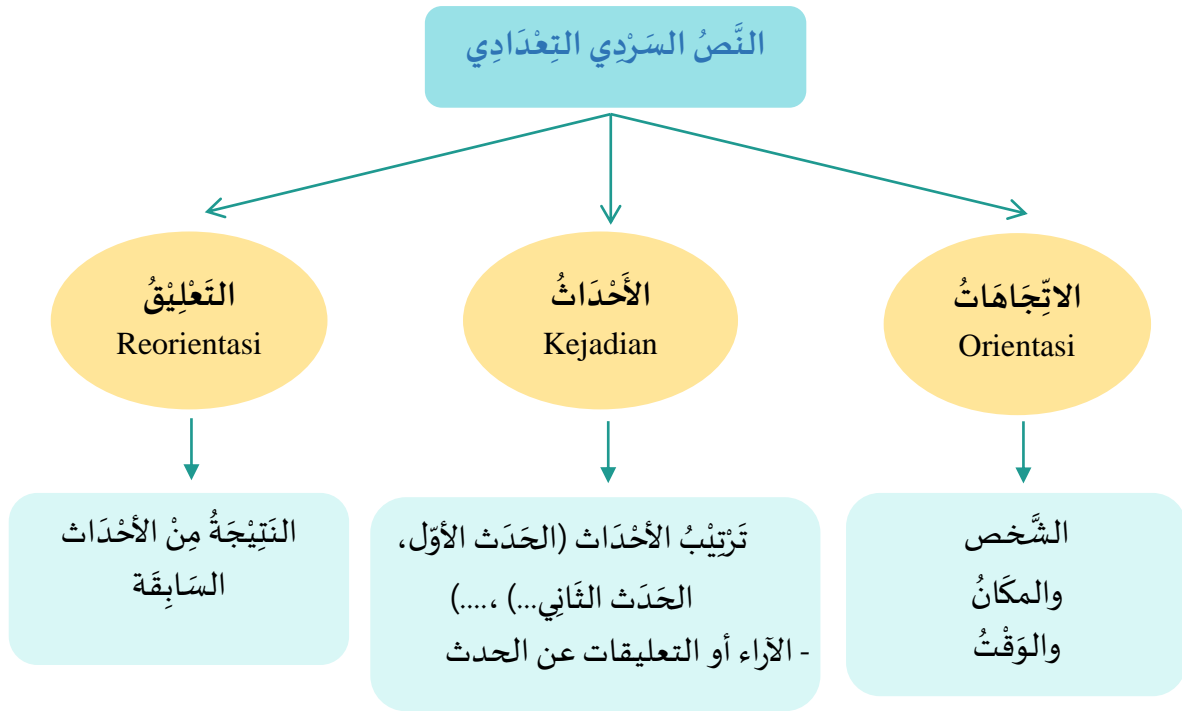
النَّصُ السَرْدِي التِعْدَادِي

الاتِّجَاهَاتُ
Orientasi

الأَحْدَاثُ
Kejadian

التَعْلِيْقُ
Reorientasi

الشَّخص
والمكَانُ
والوَقْتُ

تَرْتِيْبُ الأَحْدَاث (الحَدَث الأوّل، الحَدَث الثَانِي...) ،....)
- الآراء أو التعليقات عن الحدث

النَتِيْجَةُ مِنْ الأَحْدَاث السَابِقَة